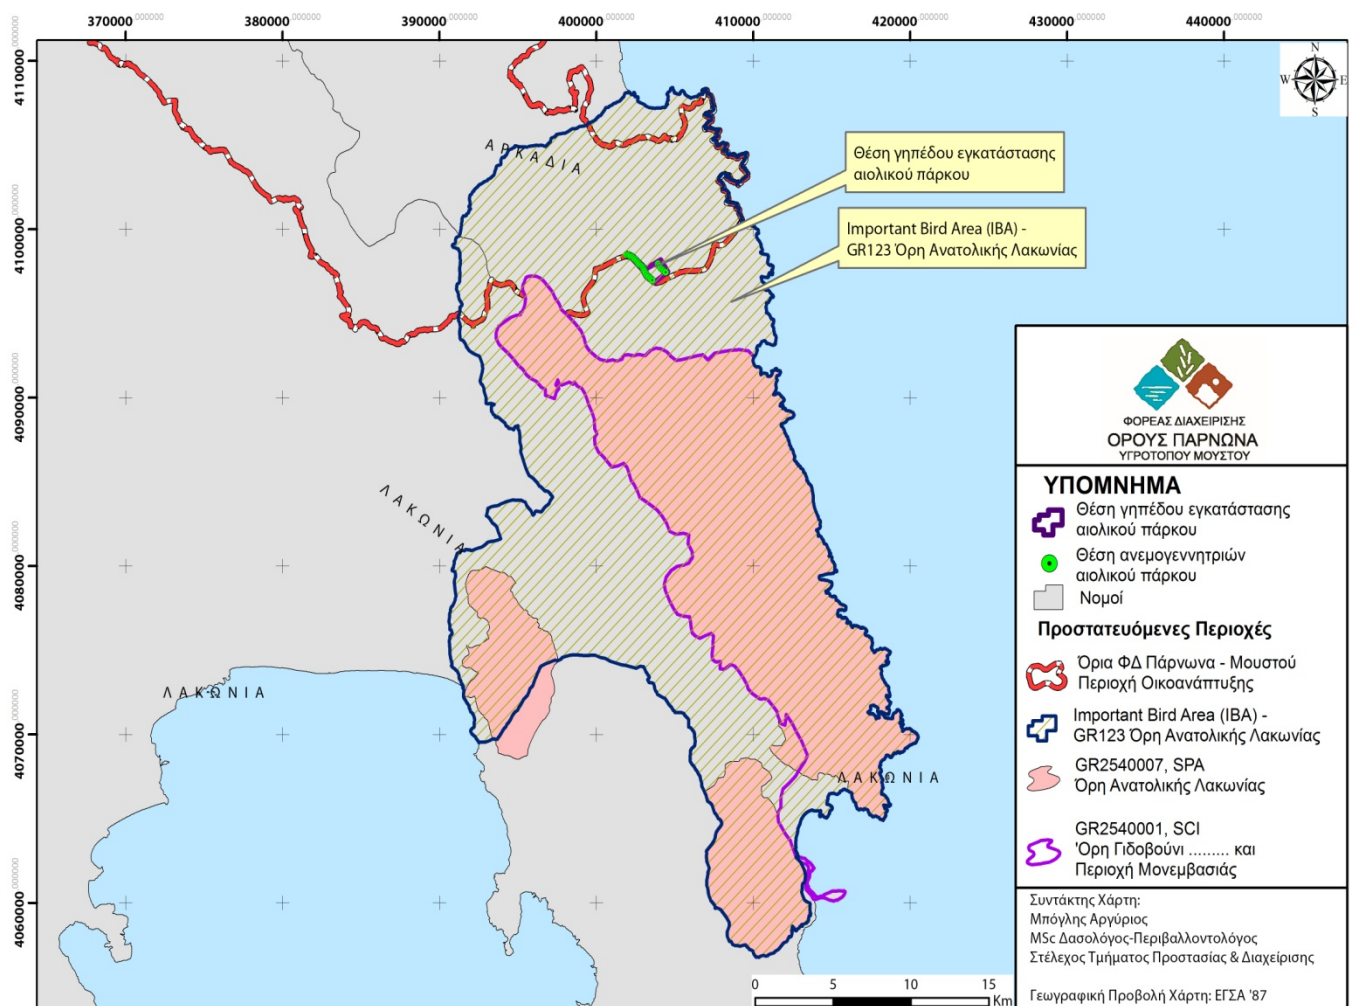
370000 000000
380000 000000
390000 000000
400000 000000
410000 000000
420000 000000
430000 000000
440000 000000

4110000 000000
4100000 000000
4090000 000000
4080000 000000
4070000 000000
4060000 000000

N
W
E
S

ΑΡΚΑΔΙΑ

Θέση γηπέδου εγκατάστασης αιολικού πάρκου

Important Bird Area (IBA) - GR123 Όρη Ανατολικής Λακωνίας

ΛΑΚΩΝΙΑ

ΛΑΚΩΝΙΑ

ΛΑΚΩΝΙΑ

ΦΟΡΕΑΣ ΔΙΑΧΕΙΡΙΣΗΣ
ΟΡΟΥΣ ΠΑΡΝΩΝΑ
ΥΓΡΟΤΟΠΟΥ ΜΟΥΣΤΟΥ

ΥΠΟΜΝΗΜΑ
Θέση γηπέδου εγκατάστασης αιολικού πάρκου
Θέση ανεμογεννητριών αιολικού πάρκου
Νομοί
Προστατευόμενες Περιοχές
Όρια ΦΔ Πάρνωνα - Μουστού Περιοχή Οικοανάπτυξης
Important Bird Area (IBA) - GR123 Όρη Ανατολικής Λακωνίας
GR2540007, SPA Όρη Ανατολικής Λακωνίας
GR2540001, SCI 'Ορη Γιδοβούνι ......... και Περιοχή Μονεμβασιάς

Συντάκτης Χάρτη:
Μπόγλης Αργύριος
MSc Δασολόγος-Περιβαλλοντολόγος
Στέλεχος Τμήματος Προστασίας & Διαχείρισης

0 5 10 15
Km

Γεωγραφική Προβολή Χάρτη: ΕΓΣΑ '87